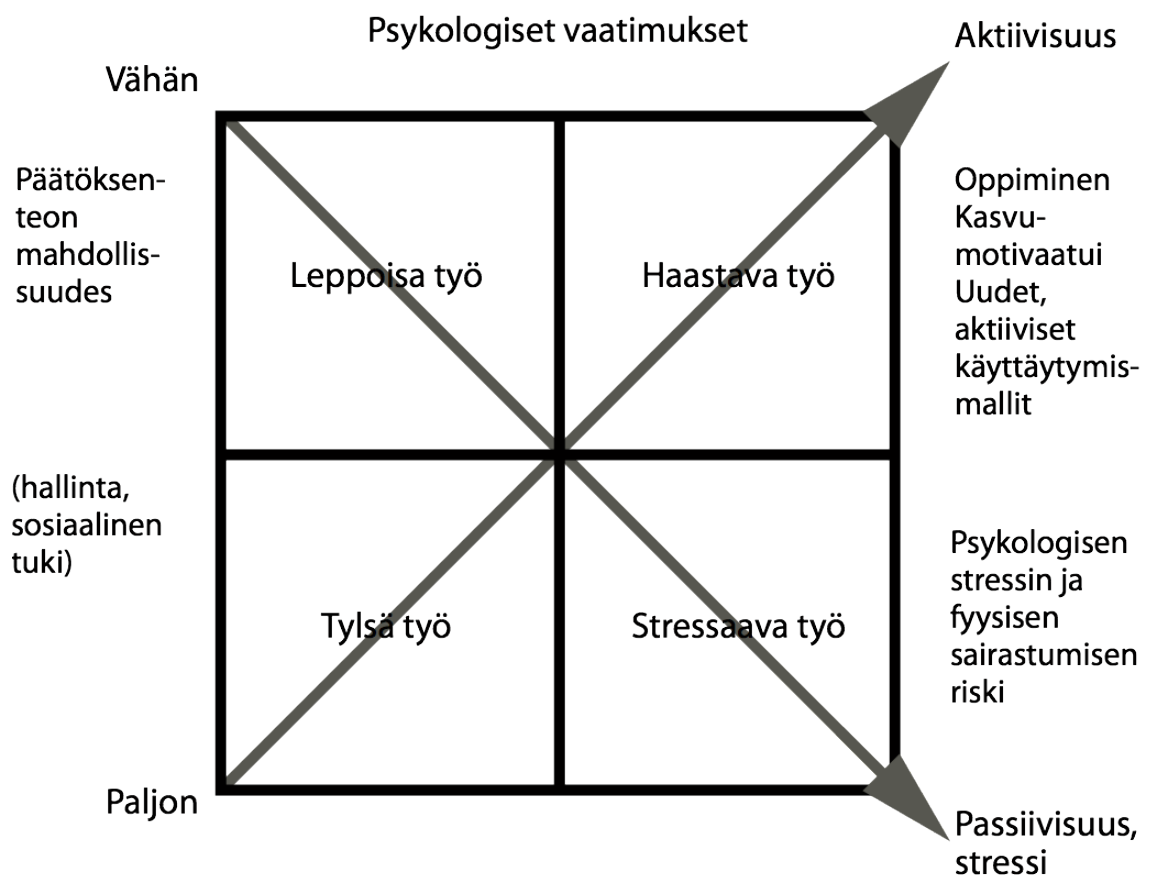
Psykologiset vaatimukset

Aktiivisuus

Vähän

Päätöksenteon mahdollissuudes

(hallinta, sosiaalinen tuki)

Paljon

Leppoisa työ

Haastava työ

Tylsä työ

Stressaava työ

Oppiminen
Kasvumotivaatui
Uudet, aktiiviset käyttäytymismallit

Psykologisen stressin ja fyysisen sairastumisen riski

Passiivisuus, stressi